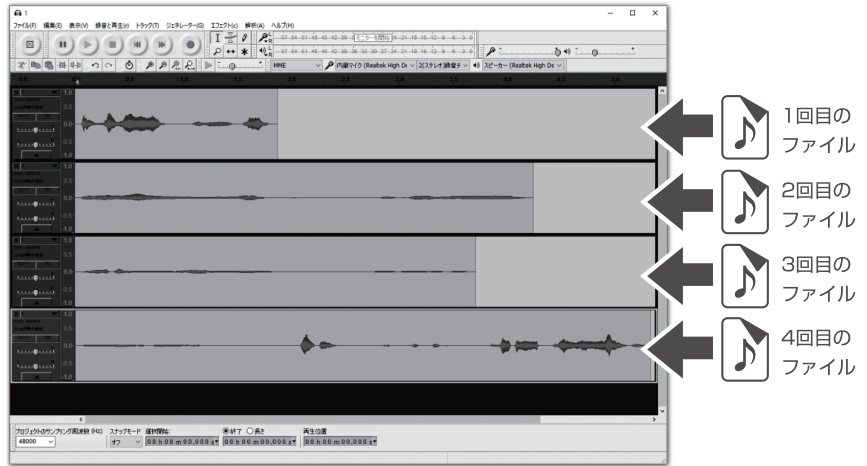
1

ファイル(F) 編集(E) 表示(V) 録音と再生(P) トラック(T) ジェネレーター(G) エフェクト(C) 解析(A) ヘルプ(H)

モニターを開始

MME

内蔵マイク (Realtek High De

2(ステレオ)録音チ

スピーカー (Realtek High De

1回目の
ファイル

2回目の
ファイル

3回目の
ファイル

4回目の
ファイル

プロジェクトのサンプリング周波数 (Hz) スナップモード 選択開始: 終了 長さ 再生位置

48000 オフ 00 h 00 m 00.000 s 00 h 00 m 00.000 s 00 h 00 m 00.000 s